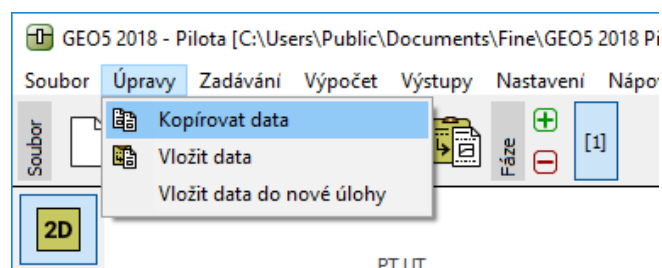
GEO5 2018 - Pilota [C:\Users\Public\Documents\Fine\GEO5 2018 Pi

Soubor Úpravy Zadávání Výpočet Výstupy Nastavení Nápo

Soubor

Kopírovat data

Vložit data

Vložit data do nové úlohy

Fáze

[1]

2D

PT UT